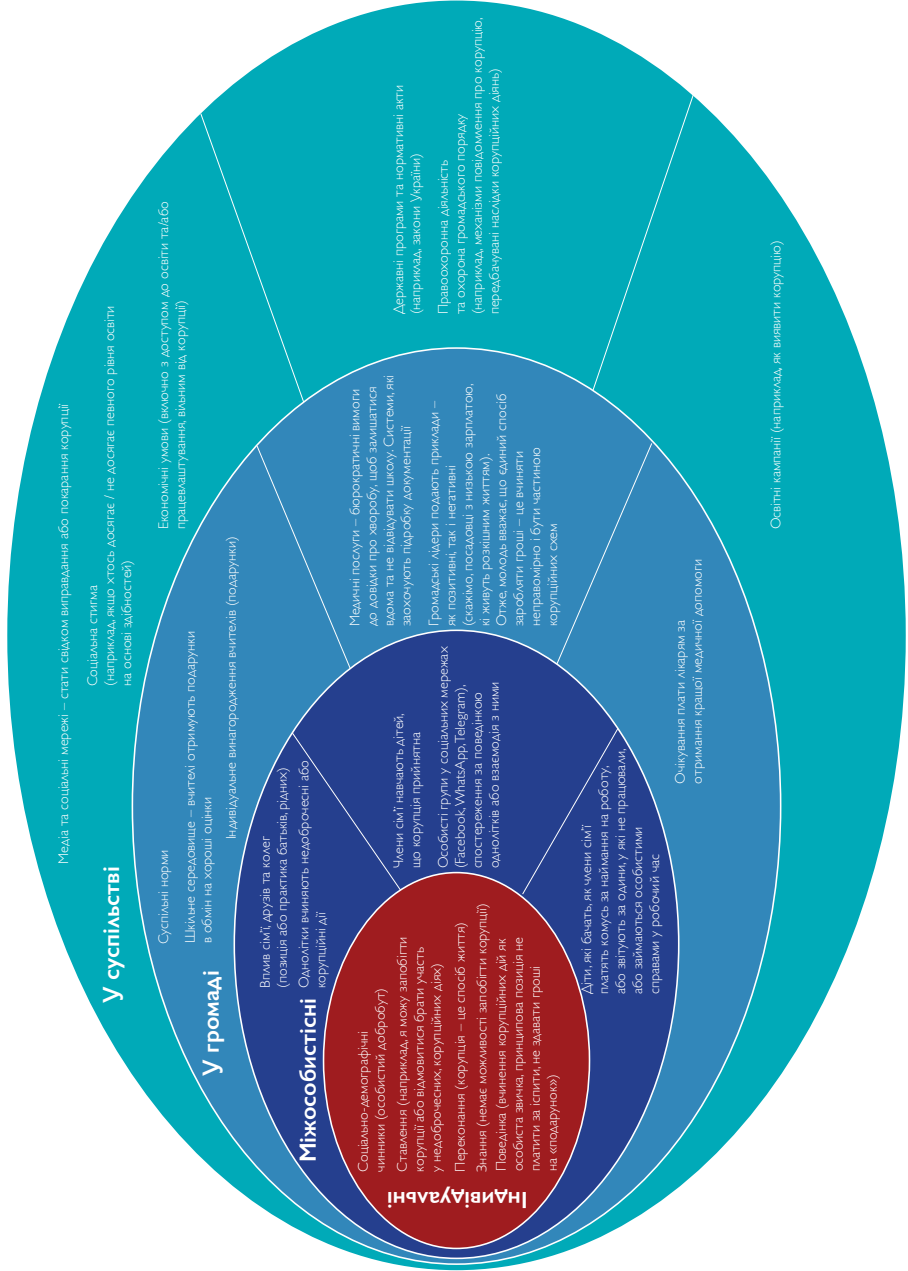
У суспільстві

Медіа та соціальні мережі – стати свідком виправдання або покарання корупції

Соціальна стигма (наприклад, якщо хтось досягає / не досягає певного рівня освіти на основі здібностей)

Економічні умови (включно з доступом до освіти та/або працевлаштування, вільним від корупції)

Державні програми та нормативні акти (наприклад, закони України)

Правоохоронна діяльність та охорона громадського порядку (наприклад, механізми повідомлення про корупцію, передбачувані наслідки корупційних діянь)

Освітні кампанії (наприклад, як виявити корупцію)

У громаді

Суспільні норми

Шкільне середовище – вчителі отримують подарунки в обмін на хороші оцінки

Індивідуальне винагородження вчителів (подарунки)

Медичні послуги – бюрократичні вимоги до довідки про хворобу, щоб залишатися вдома та не відвідувати школу. Системи, які заохочують підробку документації

Громадські лідери подають приклади – як позитивні, так і негативні (скажімо, посадовці з низькою зарплатою, які живуть розкішним життям).

Отже, молодь вважає, що єдиний спосіб заробляти гроші – це вчиняти неправомірно і бути частиною корупційних схем

Очікування плати лікарям за отримання кращої медичної допомоги

Міжособистісні

Вплив сім'ї, друзів та колег (позиція або практика батьків, рідних)

Однолітки вчиняють недоброчесні або корупційні дії

Члени сім'ї навчають дітей, що корупція прийнятна

Особисті групи у соціальних мережах (Facebook, WhatsApp, Telegram), спостереження за поведінкою однолітків або взаємодія з ними

Діти, які бачать, як члени сім'ї платять комусь за наймання на роботу, або звітують за одних, у які не працювали, або займаються особистими справами у робочий час

Індивідуальні

Соціально-демографічні чинники (особистий добробут)

Ставлення (наприклад, я можу запобігти корупції або відмовитися брати участь у недоброчесних, корупційних діях)

Переконання (корупція – це спосіб життя)

Знання (немає можливості запобігти корупції)

Поведінка (вчинення корупційних дій як особиста звичка, принципова позиція не платити за іспити, не здавати гроші на «подарунок»)